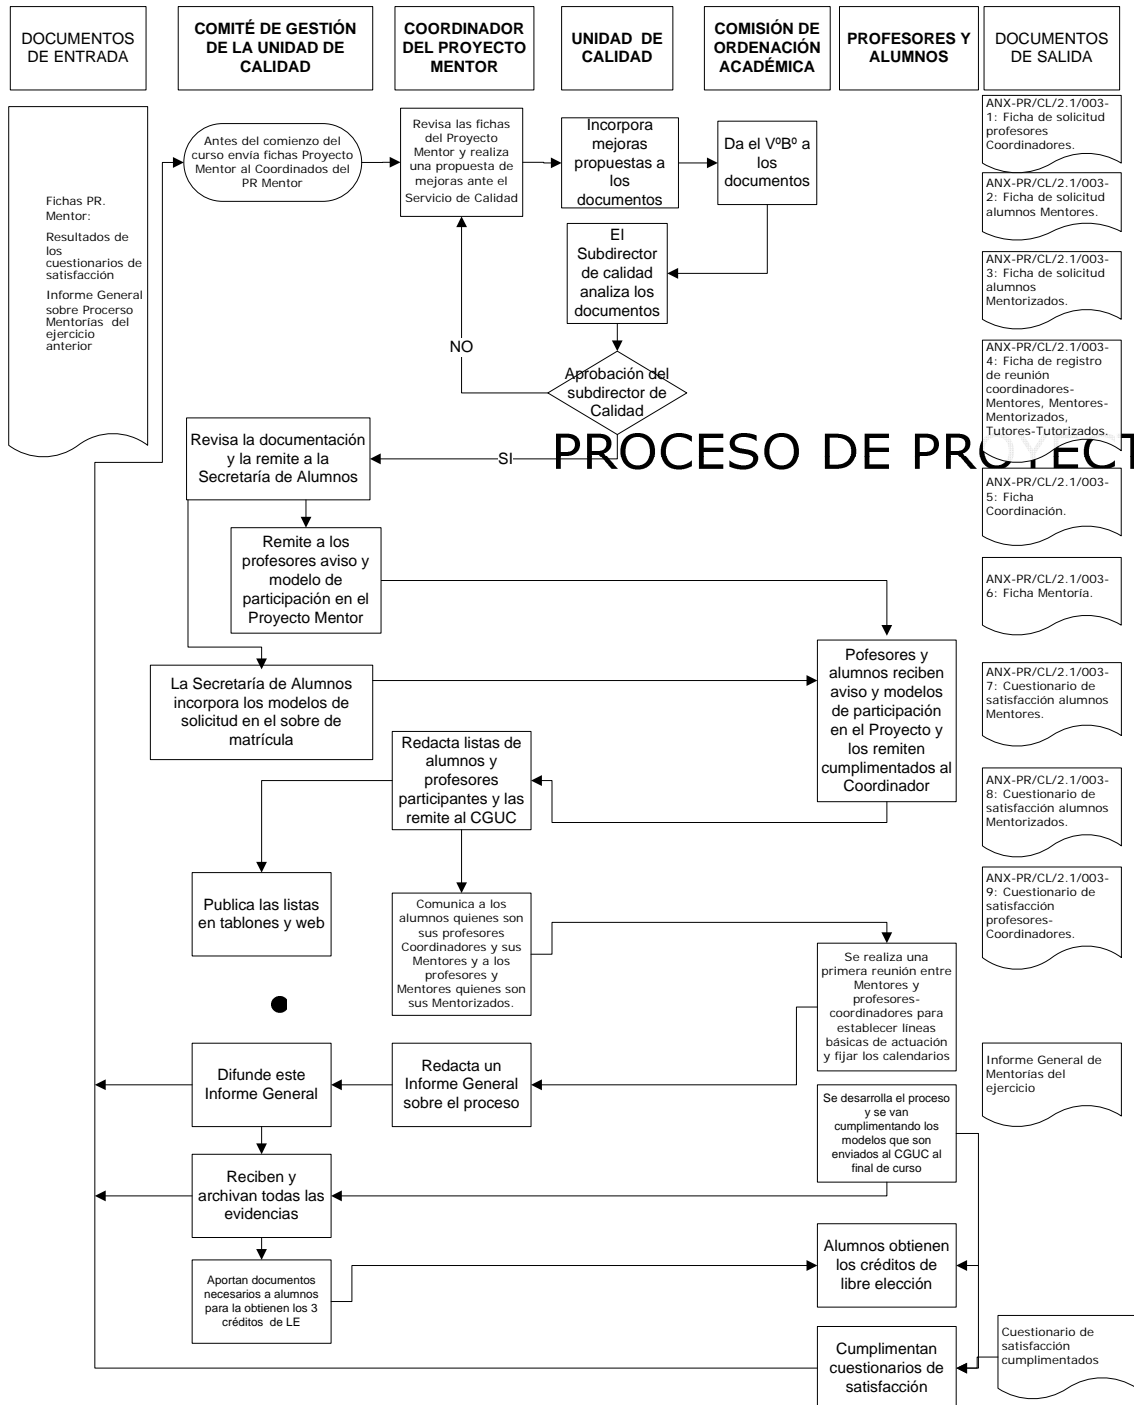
DOCUMENTOS DE ENTRADA

COMITÉ DE GESTIÓN DE LA UNIDAD DE CALIDAD

COORDINADOR DEL PROYECTO MENTOR

UNIDAD DE CALIDAD

COMISIÓN DE ORDENACIÓN ACADÉMICA

PROFESORES Y ALUMNOS

DOCUMENTOS DE SALIDA

Fichas PR. Mentor:

Resultados de los cuestionarios de satisfacción

Informe General sobre Procerso Mentorias del ejercicio anterior

Antes del comienzo del curso envia fichas Proyecto Mentor al Coordinados del PR Mentor

Revisa las fichas del Proyecto Mentor y realiza una propuesta de mejoras ante el Servicio de Calidad

Incorpora mejoras propuestas a los documentos

Da el VºBº a los documentos

El Subdirector de calidad analiza los documentos

NO

Aprobación del subdirector de Calidad

SI

PROCESO DE PROYECT

Revisa la documentación y la remite a la Secretaría de Alumnos

Remite a los profesores aviso y modelo de participación en el Proyecto Mentor

La Secretaría de Alumnos incorpora los modelos de solicitud en el sobre de matrícula

Pofesores y alumnos reciben aviso y modelos de participación en el Proyecto y los remiten cumplimentados al Coordinador

Redacta listas de alumnos y profesores participantes y las remite al CGUC

Publica las listas en tablones y web

Comunica a los alumnos quienes son sus profesores Coordinadores y sus Mentores y a los profesores y Mentores quienes son sus Mentorizados.

Se realiza una primera reunión entre Mentores y profesores-coordinadores para establecer líneas básicas de actuación y fijar los calendarios

Difunde este Informe General

Redacta un Informe General sobre el proceso

Se desarrolla el proceso y se van cumplimentando los modelos que son enviados al CGUC al final de curso

Reciben y archivan todas las evidencias

Aportan documentos necesarios a alumnos para la obtienen los 3 créditos de LE

Alumnos obtienen los créditos de libre elección

Cumplimentan cuestionarios de satisfacción

ANX-PR/CL/2.1/003-1: Ficha de solicitud profesores Coordinadores.

ANX-PR/CL/2.1/003-2: Ficha de solicitud alumnos Mentores.

ANX-PR/CL/2.1/003-3: Ficha de solicitud alumnos Mentorizados.

ANX-PR/CL/2.1/003-4: Ficha de registro de reunión coordinadores-Mentores, Mentores-Mentorizados, Tutores-Tutorizados.

ANX-PR/CL/2.1/003-5: Ficha Coordinación.

ANX-PR/CL/2.1/003-6: Ficha Mentoría.

ANX-PR/CL/2.1/003-7: Cuestionario de satisfacción alumnos Mentores.

ANX-PR/CL/2.1/003-8: Cuestionario de satisfacción alumnos Mentorizados.

ANX-PR/CL/2.1/003-9: Cuestionario de satisfacción profesores-Coordinadores.

Informe General de Mentorías del ejercicio

Cuestionario de satisfacción cumplimentados